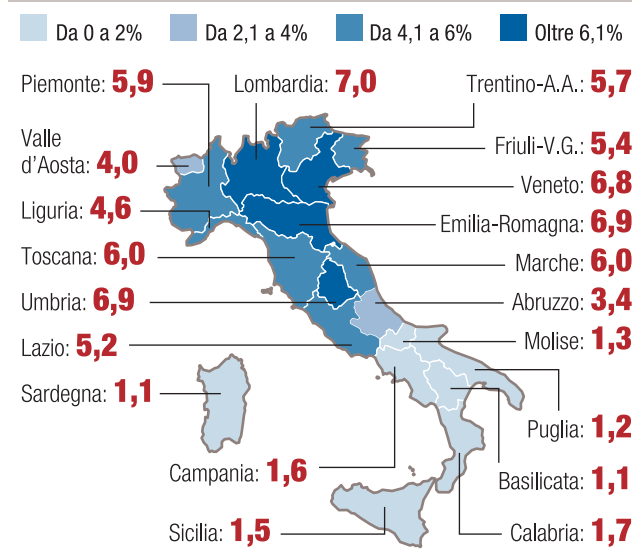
Da 0 a 2% Da 2,1 a 4% Da 4,1 a 6% Oltre 6,1%

Piemonte: 5,9
Lombardia: 7,0
Trentino-A.A.: 5,7
Valle d'Aosta: 4,0
Friuli-V.G.: 5,4
Veneto: 6,8
Liguria: 4,6
Emilia-Romagna: 6,9
Toscana: 6,0
Marche: 6,0
Umbria: 6,9
Abruzzo: 3,4
Lazio: 5,2
Molise: 1,3
Sardegna: 1,1
Puglia: 1,2
Campania: 1,6
Basilicata: 1,1
Sicilia: 1,5
Calabria: 1,7